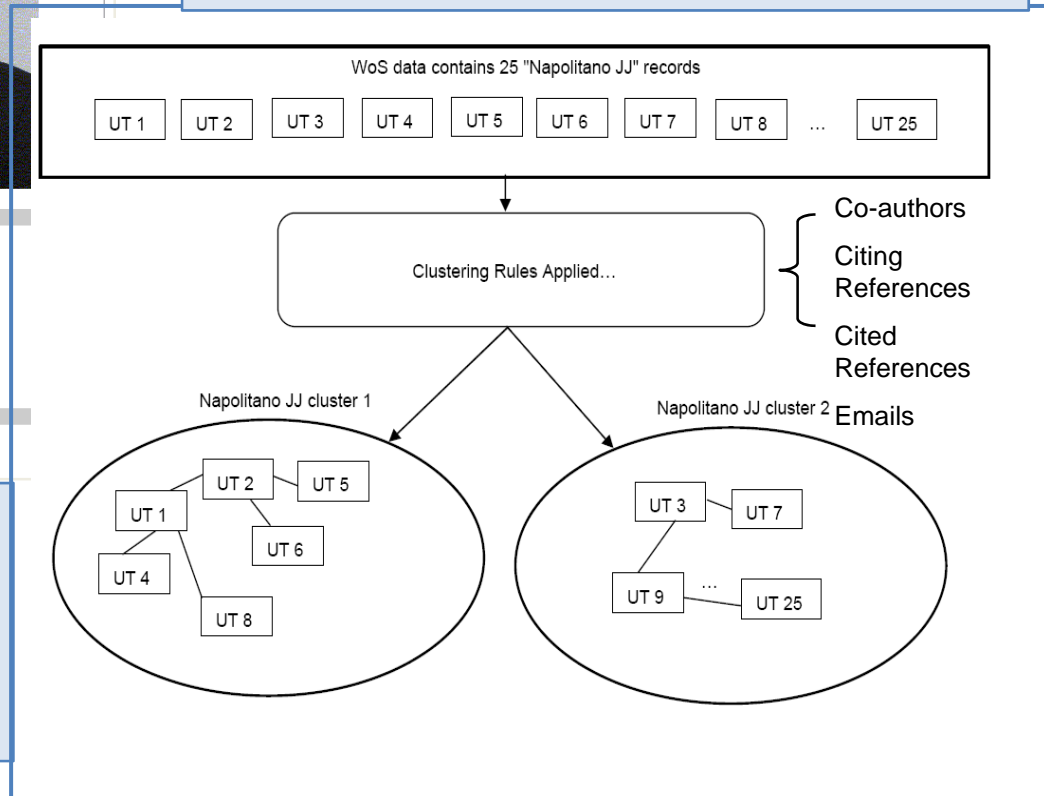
WoS data contains 25 "Napolitano JJ" records

UT 1 UT 2 UT 3 UT 4 UT 5 UT 6 UT 7 UT 8 ... UT 25

Clustering Rules Applied…

Co-authors

Citing References

Cited References

Emails

Napolitano JJ cluster 1

UT 2 UT 5 UT 1 UT 6 UT 4 UT 8

Napolitano JJ cluster 2

UT 3 UT 7 UT 9 ... UT 25